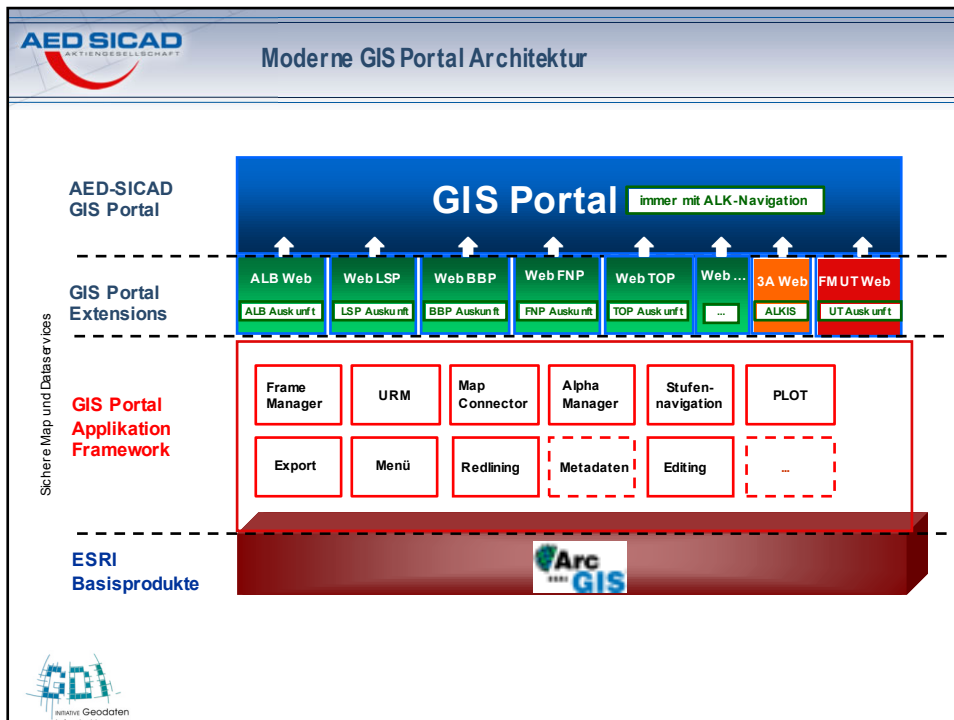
AED SICAD
AKTIENGESELLSCHAFT

Moderne GIS Portal Architektur

AED-SICAD GIS Portal

GIS Portal

immer mit ALK-Navigation

GIS Portal Extensions

| ALB Web | Web LSP | Web BBP | Web FNP | Web TOP | Web ... | 3A Web | FM UT Web |
|---|---|---|---|---|---|---|---|
| ALB Auskunft | LSP Auskunft | BBP Auskunft | FNP Auskunft | TOP Auskunft | ... | ALKIS | UT Auskunft |

Sichere Map und Dataservices

GIS Portal Applikation Framework

| Frame Manager | URM | Map Connector | Alpha Manager | Stufen-navigation | PLOT |
|---|---|---|---|---|---|
| Export | Menü | Redlining | Metadaten | Editing | ... |

ESRI Basisprodukte

Arc GIS
ESRI

GDI
INITIATIVE Geodaten